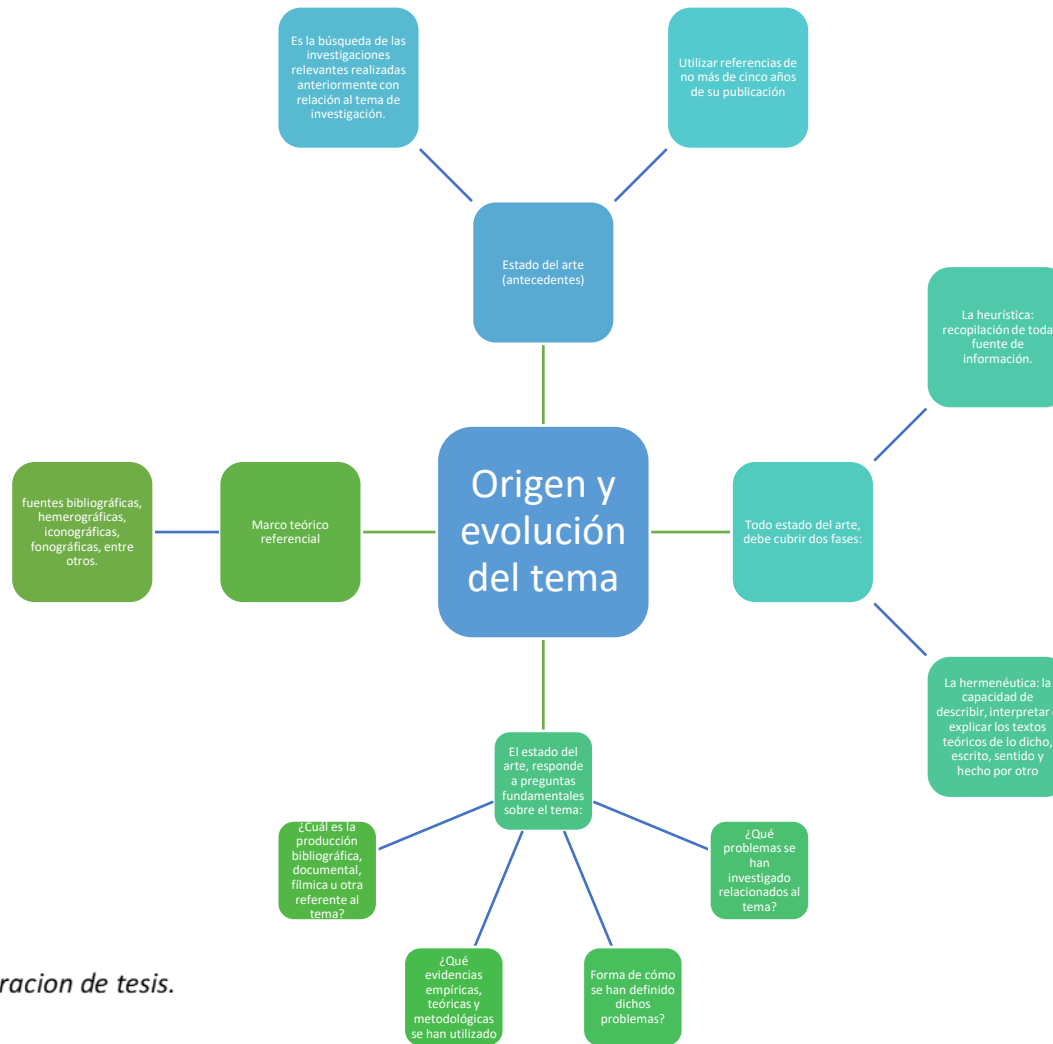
Es la búsqueda de las investigaciones relevantes realizadas anteriormente con relación al tema de investigación.

Utilizar referencias de no más de cinco años de su publicación

Estado del arte (antecedentes)

La heurística: recopilación de toda fuente de información.

fuentes bibliográficas, hemerográficas, iconográficas, fonográficas, entre otros.

Marco teórico referencial

Origen y evolución del tema

Todo estado del arte, debe cubrir dos fases:

La hermenéutica: la capacidad de describir, interpretar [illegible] explicar los textos teóricos de lo dicho, escrito, sentido y hecho por otro

El estado del arte, responde a preguntas fundamentales sobre el tema:

¿Cuál es la producción bibliográfica, documental, fílmica u otra referente al tema?

¿Qué problemas se han investigado relacionados al tema?

¿Qué evidencias empíricas, teóricas y metodológicas se han utilizado

Forma de cómo se han definido dichos problemas?

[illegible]racion de tesis.